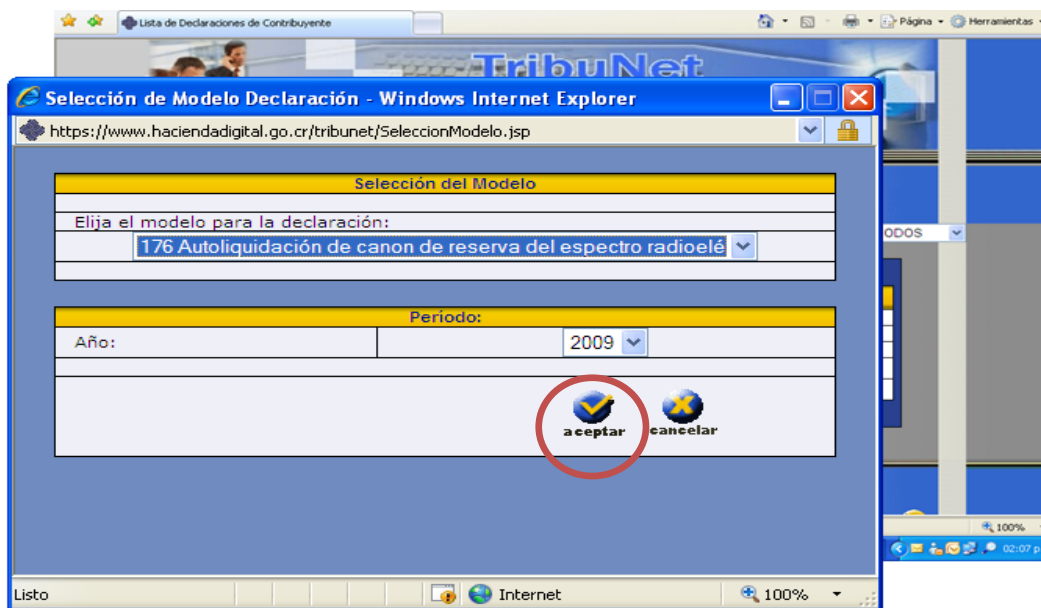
Lista de Declaraciones de Contribuyente

Página · Herramientas ·

TribuNet

Selección de Modelo Declaración - Windows Internet Explorer

https://www.haciendadigital.go.cr/tribunet/SeleccionModelo.jsp

Selección del Modelo

Elija el modelo para la declaración:

176 Autoliquidación de canon de reserva del espectro radioelé

ODOS

Período:

| Año: | 2009 |
|---|---|

aceptar

cancelar

100%

02:07 p

Listo

Internet

100%